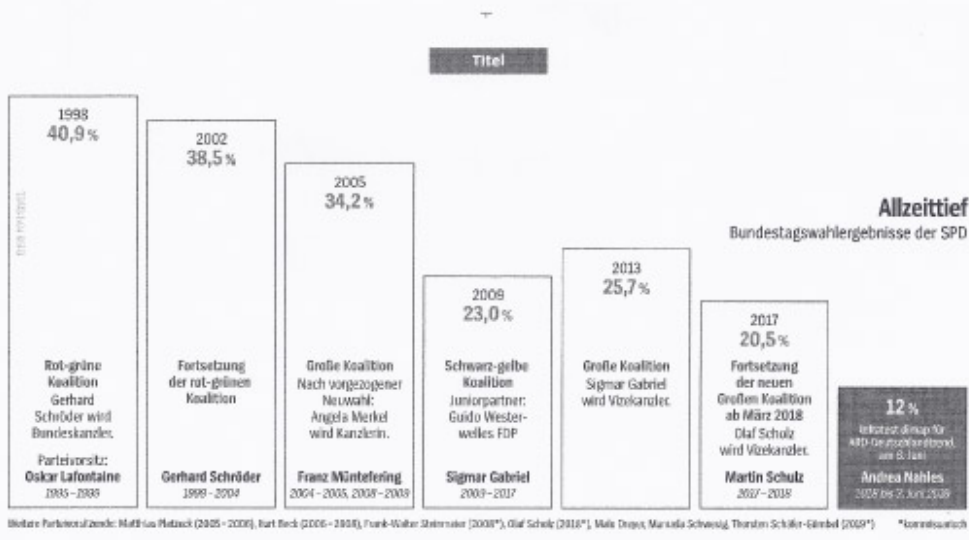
Titel

Allzeittief
Bundestagswahlergebnisse der SPD

1998
40,9 %
Rot-grüne Koalition
Gerhard Schröder wird Bundeskanzler.
Parteivorsitz:
Oskar Lafontaine
1995–1999

2002
38,5 %
Fortsetzung der rot-grünen Koalition
Gerhard Schröder
1999–2004

2005
34,2 %
Große Koalition
Nach vorgezogener Neuwahl: Angela Merkel wird Kanzlerin.
Franz Müntefering
2004–2005, 2008–2009

2009
23,0 %
Schwarz-gelbe Koalition
Juniorpartner: Guido Westerwelles FDP
Sigmar Gabriel
2009–2017

2013
25,7 %
Große Koalition
Sigmar Gabriel wird Vizekanzler.

2017
20,5 %
Fortsetzung der neuen Großen Koalition ab März 2018
Olaf Scholz wird Vizekanzler.
Martin Schulz
2017–2018

12 %
Infratest dimap für ARD-Deutschlandtrend am 6. Juni
Andrea Nahles
2018 bis 3. Juni 2019

Weitere Parteivorsitzende: Matthias Platzeck (2005–2006), Kurt Beck (2006–2008), Frank-Walter Steinmeier (2008*), Olaf Scholz (2018*), Malu Dreyer, Manuela Schwesig, Thorsten Schäfer-Gümbel (2019*) *kommissarisch